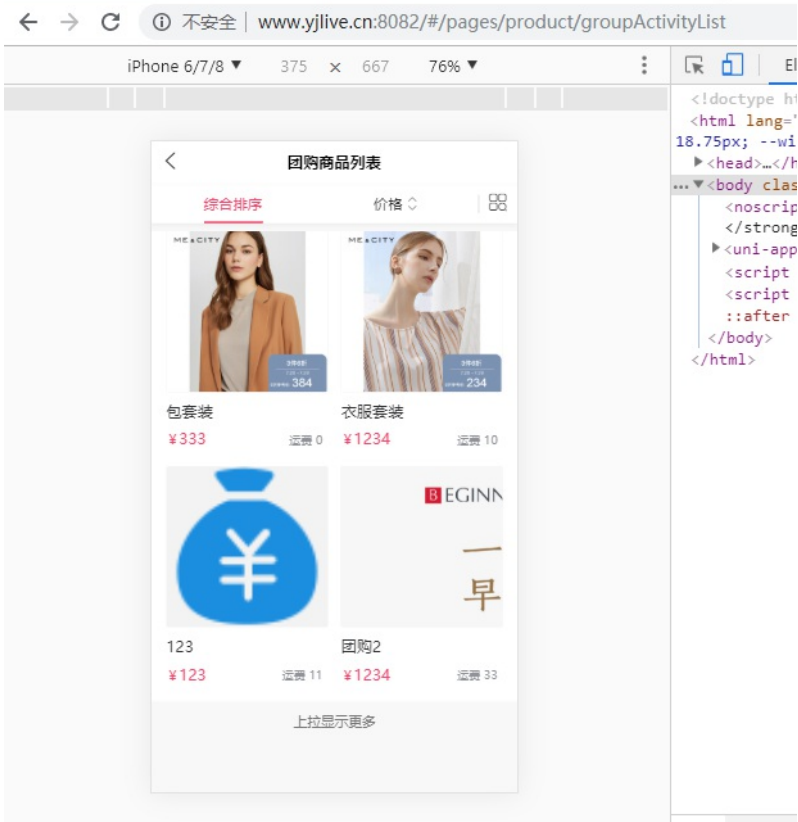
不安全 | www.yjlive.cn:8082/#/pages/product/groupActivityList

iPhone 6/7/8 ▼ 375 × 667 76% ▼

El

<!doctype ht
<html lang="
18.75px; --wi
▶<head>…</h
…▼<body clas
<noscrip
</strong
▶<uni-app
<script
<script
::after
</body>
</html>

团购商品列表

综合排序 价格

ME&CITY
384

ME&CITY
234

包套装
¥333 运费 0

衣服套装
¥1234 运费 10

BEGINN
一
早

123
¥123 运费 11

团购2
¥1234 运费 33

上拉显示更多